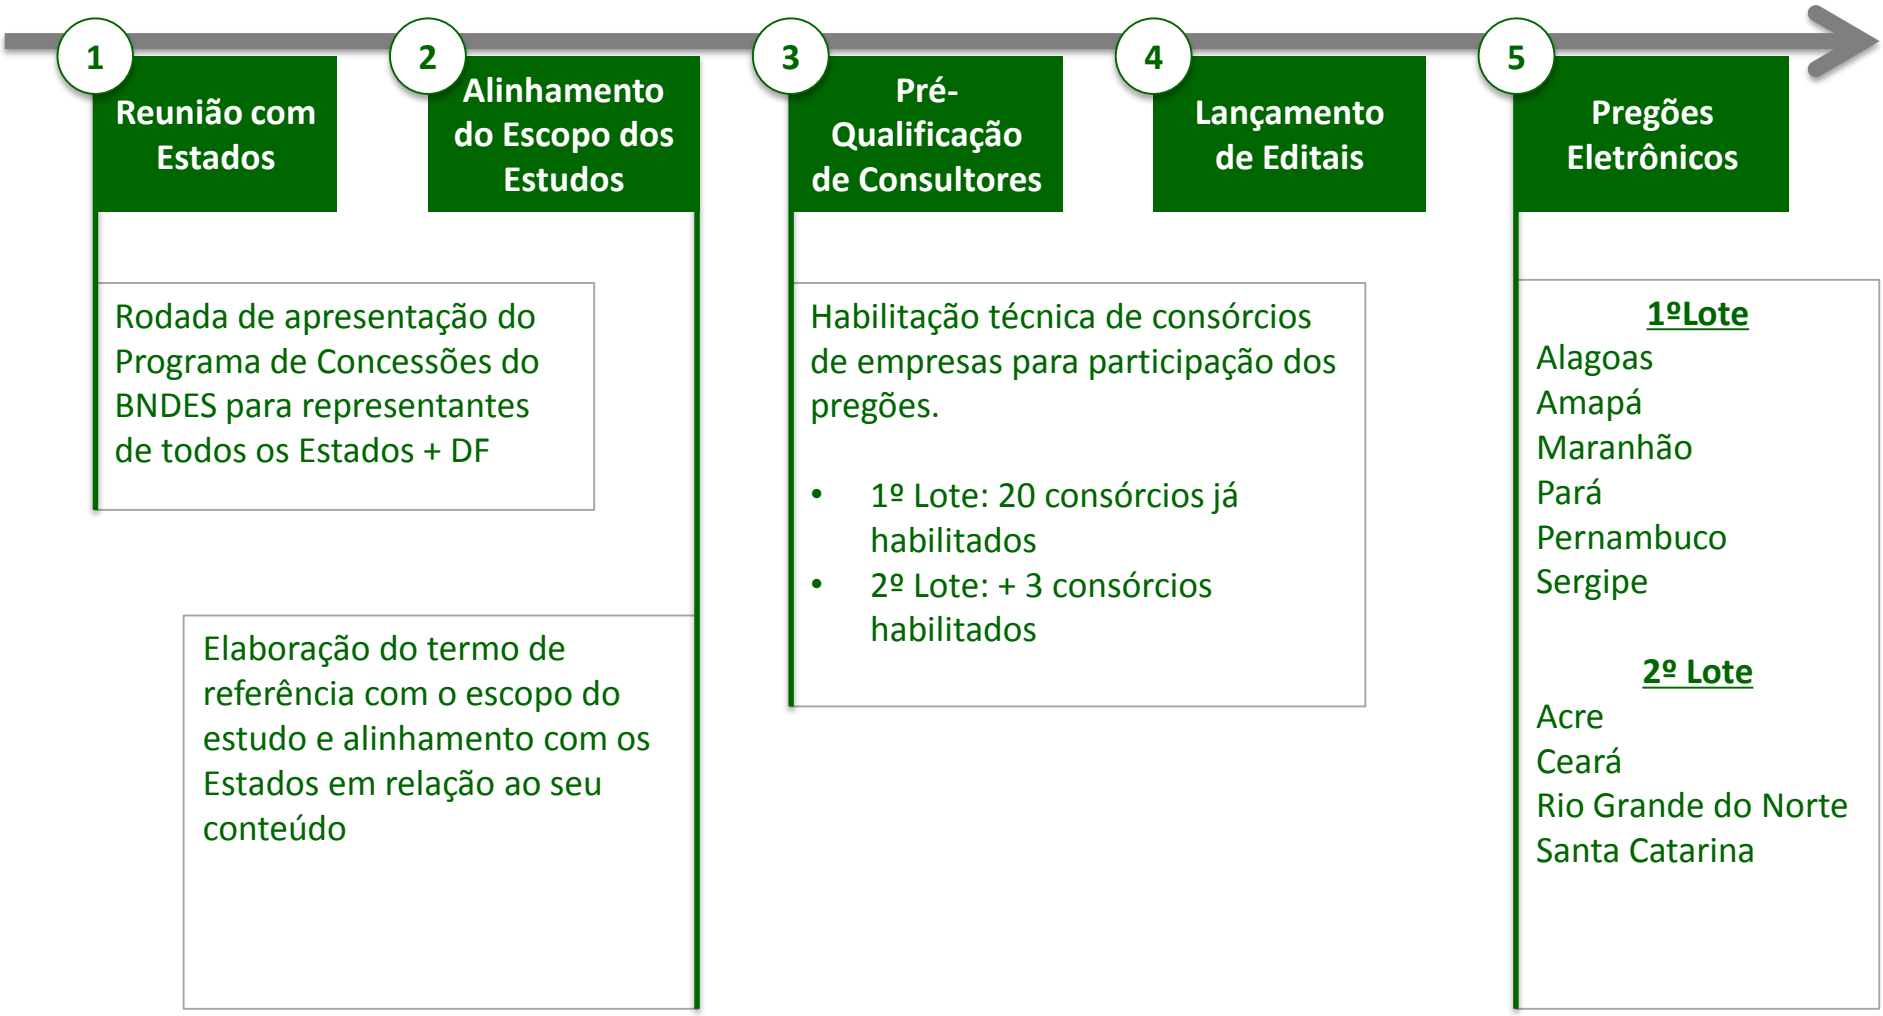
1
Reunião com Estados

2
Alinhamento do Escopo dos Estudos

3
Pré-Qualificação de Consultores

4
Lançamento de Editais

5
Pregões Eletrônicos

Rodada de apresentação do Programa de Concessões do BNDES para representantes de todos os Estados + DF

Elaboração do termo de referência com o escopo do estudo e alinhamento com os Estados em relação ao seu conteúdo

Habilitação técnica de consórcios de empresas para participação dos pregões.

• 1º Lote: 20 consórcios já habilitados
• 2º Lote: + 3 consórcios habilitados

1ºLote
Alagoas
Amapá
Maranhão
Pará
Pernambuco
Sergipe

2º Lote
Acre
Ceará
Rio Grande do Norte
Santa Catarina